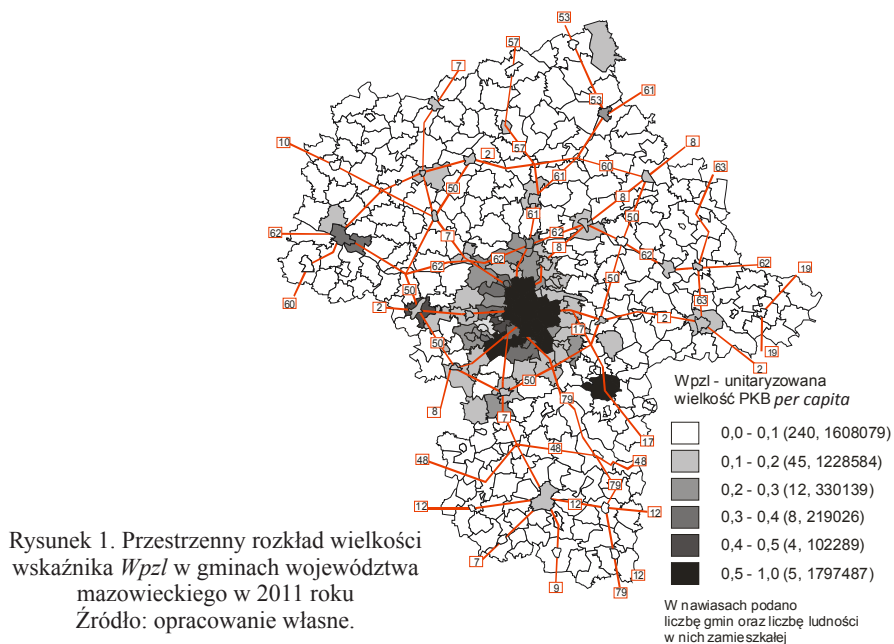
53
57
7
53
61
10
2
57
8
60
63
50
61
8
62
61
50
62
62
8
62
19
62
50
60
2
63
2
50
17
19
50
2
8
79
Wpzl - unitaryzowana wielkość PKB *per capita*
7
17
48
48
79
12
12
12
7
9
12
79

| | |
|---|---|
| | 0,0 - 0,1 (240, 1608079) |
| | 0,1 - 0,2 (45, 1228584) |
| | 0,2 - 0,3 (12, 330139) |
| | 0,3 - 0,4 (8, 219026) |
| | 0,4 - 0,5 (4, 102289) |
| | 0,5 - 1,0 (5, 1797487) |

W nawiasach podano liczbę gmin oraz liczbę ludności w nich zamieszkałej

Rysunek 1. Przestrzenny rozkład wielkości wskaźnika *Wpzl* w gminach województwa mazowieckiego w 2011 roku
Źródło: opracowanie własne.